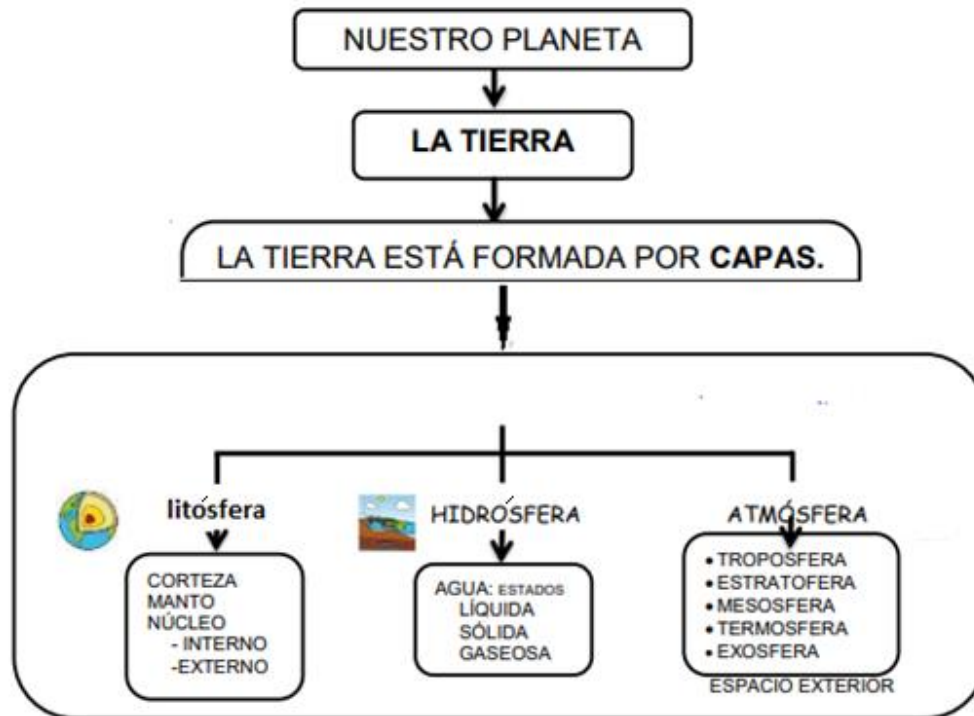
NUESTRO PLANETA

LA TIERRA

LA TIERRA ESTÁ FORMADA POR **CAPAS.**

litósfera

CORTEZA
MANTO
NÚCLEO
- INTERNO
-EXTERNO

HIDRÓSFERA

AGUA: ESTADOS
LÍQUIDA
SÓLIDA
GASEOSA

ATMÓSFERA

• TROPOSFERA
• ESTRATOFERA
• MESOSFERA
• TERMOSFERA
• EXOSFERA

ESPACIO EXTERIOR